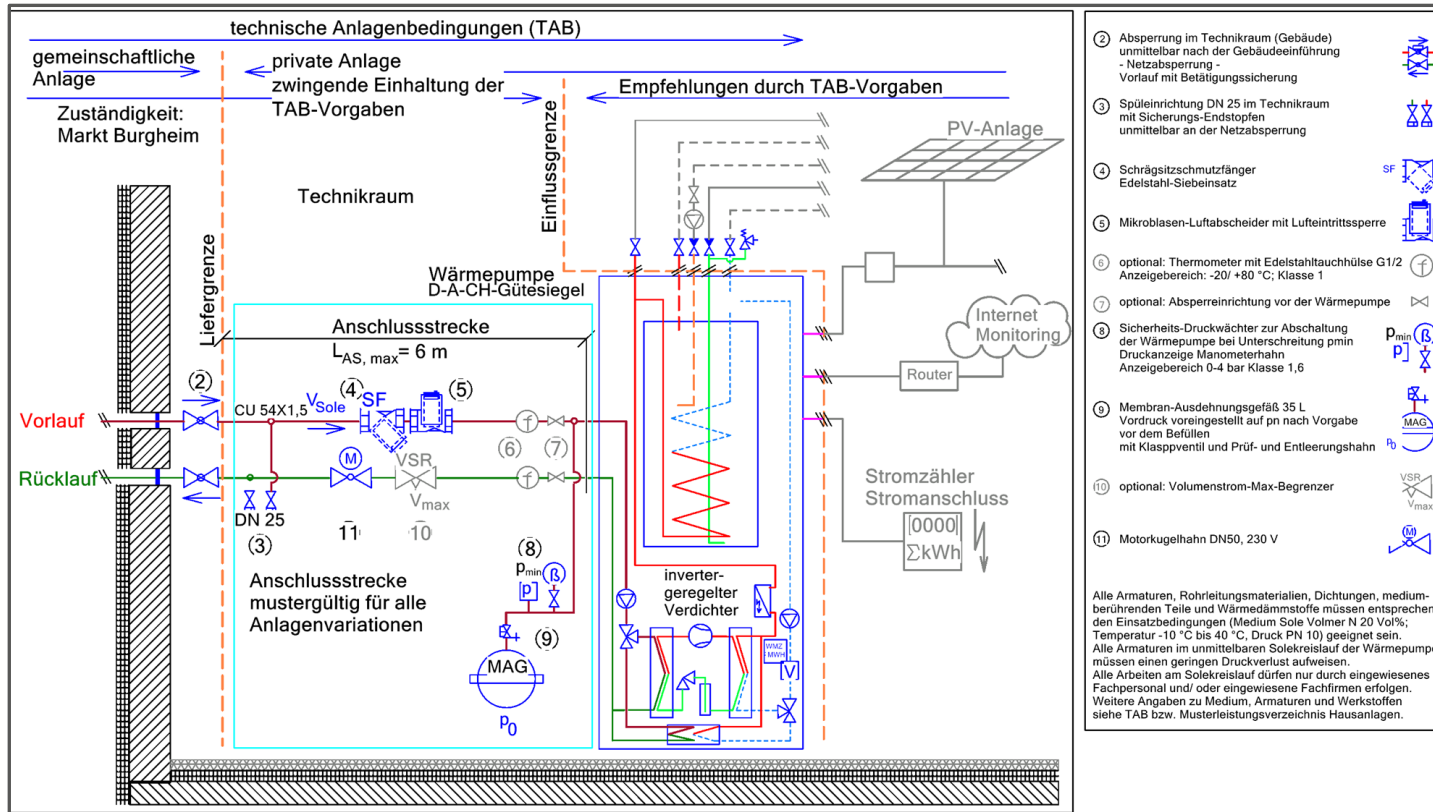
technische Anlagenbedingungen (TAB)

gemeinschaftliche Anlage

Zuständigkeit: Markt Burgheim

private Anlage zwingende Einhaltung der TAB-Vorgaben

Empfehlungen durch TAB-Vorgaben

Einflussgrenze

PV-Anlage

Technikraum

Liefergrenze

Wärmepumpe D-A-CH-Gütesiegel

Anschlussstrecke $L_{AS, max}$= 6 m

Internet Monitoring

Router

(2)

Vorlauf

CU 54X1,5 $V_{Sole}$ (4) SF (5)

(6) (7)

Rücklauf

M VSR $V_{max}$

DN 25

(3)

11 10

(8) $p_{min}$ ß p

(9)

MAG $p_0$

Anschlussstrecke mustergültig für alle Anlagenvariationen

inverter-geregelter Verdichter

WMZ MWH

V

Stromzähler Stromanschluss

0000 ΣkWh

(2) Absperrung im Technikraum (Gebäude) unmittelbar nach der Gebäudeeinführung - Netzabsperrung - Vorlauf mit Betätigungssicherung

(3) Spüleinrichtung DN 25 im Technikraum mit Sicherungs-Endstopfen unmittelbar an der Netzabsperrung

(4) Schrägsitzschmutzfänger Edelstahl-Siebeinsatz SF

(5) Mikroblasen-Luftabscheider mit Lufteintrittssperre

(6) optional: Thermometer mit Edelstahltauchhülse G1/2 Anzeigebereich: -20/ +80 °C; Klasse 1

(7) optional: Absperreinrichtung vor der Wärmepumpe

(8) Sicherheits-Druckwächter zur Abschaltung der Wärmepumpe bei Unterschreitung pmin Druckanzeige Manometerhahn Anzeigebereich 0-4 bar Klasse 1,6 $p_{min}$ ß p

(9) Membran-Ausdehnungsgefäß 35 L Vordruck voreingestellt auf pn nach Vorgabe vor dem Befüllen mit Klappventil und Prüf- und Entleerungshahn MAG $p_0$

(10) optional: Volumenstrom-Max-Begrenzer VSR $V_{max}$

(11) Motorkugelhahn DN50, 230 V M

Alle Armaturen, Rohrleitungsmaterialien, Dichtungen, mediumberührenden Teile und Wärmedämmstoffe müssen entsprechen den Einsatzbedingungen (Medium Sole Volmer N 20 Vol%; Temperatur -10 °C bis 40 °C, Druck PN 10) geeignet sein. Alle Armaturen im unmittelbaren Solekreislauf der Wärmepumpe müssen einen geringen Druckverlust aufweisen. Alle Arbeiten am Solekreislauf dürfen nur durch eingewiesenes Fachpersonal und/ oder eingewiesene Fachfirmen erfolgen. Weitere Angaben zu Medium, Armaturen und Werkstoffen siehe TAB bzw. Musterleistungsverzeichnis Hausanlagen.